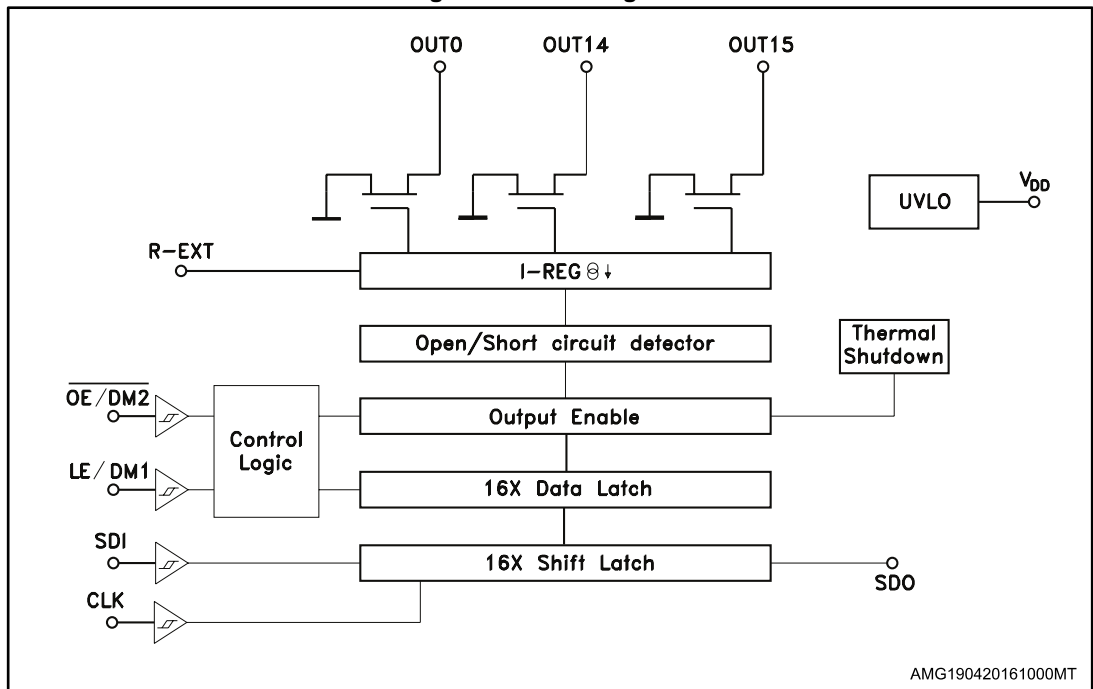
OUT0
OUT14
OUT15
UVLO
$V_{DD}$
R-EXT
I-REG
Open/Short circuit detector
Thermal Shutdown
$\overline{OE/DM2}$
Control Logic
Output Enable
LE/DM1
16X Data Latch
SDI
16X Shift Latch
SDO
CLK
AMG190420161000MT